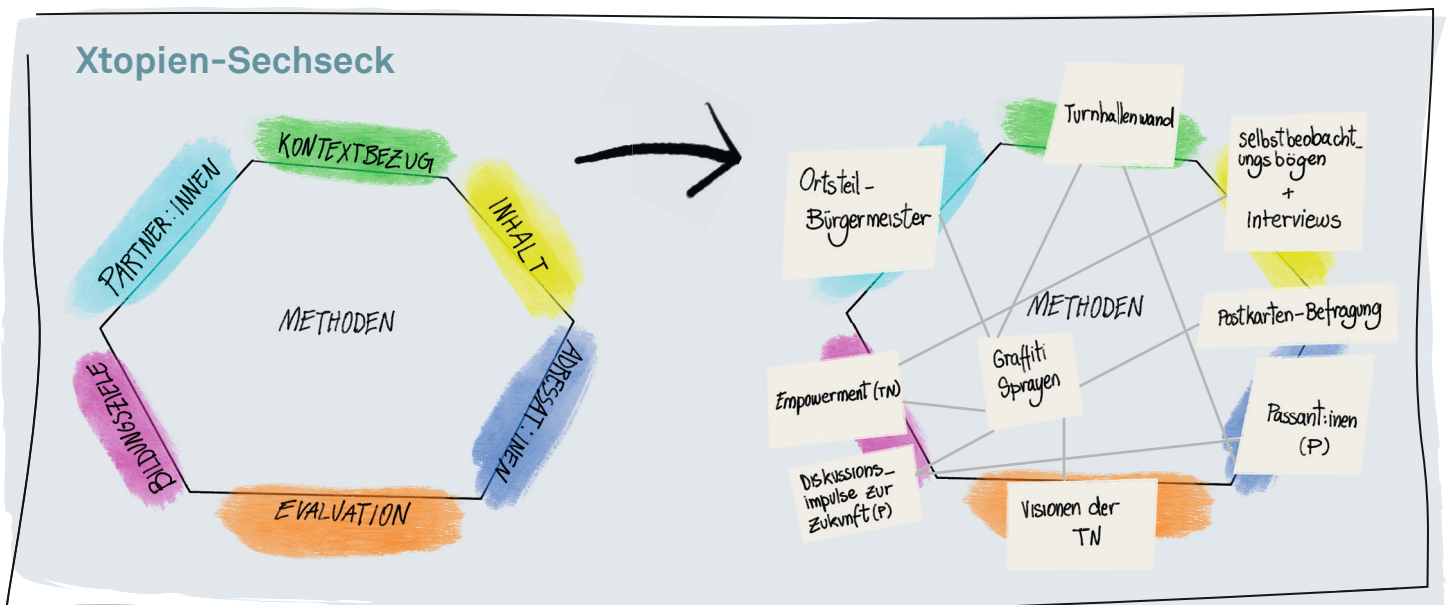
Xtopien-Sechseck

KONTEXTBEZUG

INHALT

ADRESSAT:INNEN

EVALUATION

BILDUNGSZIELE

PARTNER:INNEN

METHODEN

Turnhallenwand

Ortsteil-Bürgermeister

selbstbeobachtungsbögen + Interviews

METHODEN

Postkarten-Befragung

Graffiti Sprayen

Empowerment (TN)

Passant:innen (P)

Diskussionsimpulse zur Zukunft (P)

Visionen der TN